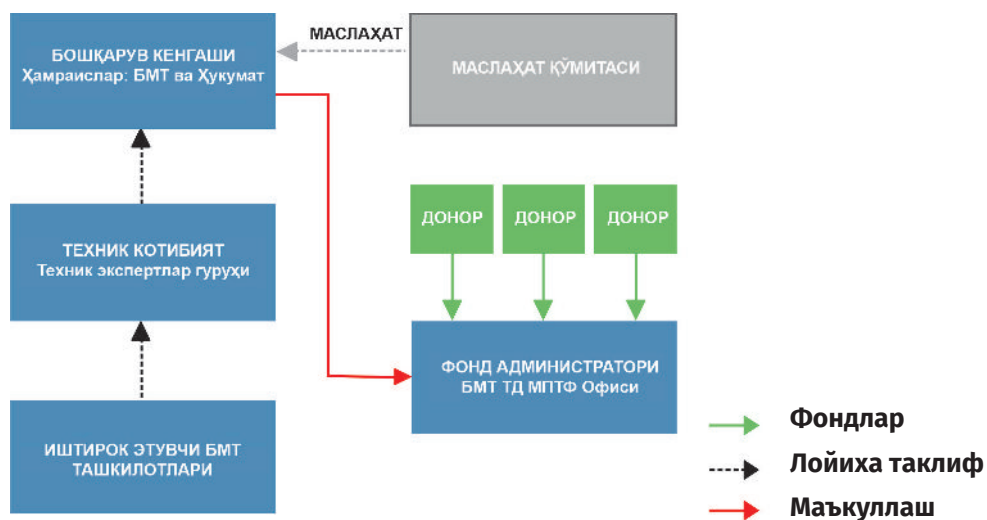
БОШҚАРУВ КЕНГАШИ
Ҳамраислар: БМТ ва Ҳукумат

МАСЛАҲАТ

МАСЛАҲАТ ҚЎМИТАСИ

ТЕХНИК КОТИБИЯТ
Техник экспертлар гуруҳи

ДОНОР

ДОНОР

ДОНОР

ФОНД АДМИНИСТРАТОРИ
БМТ ТД МПТФ Офиси

ИШТИРОК ЭТУВЧИ БМТ ТАШКИЛОТЛАРИ

Фондлар

Лойиха таклиф

Маъкуллаш